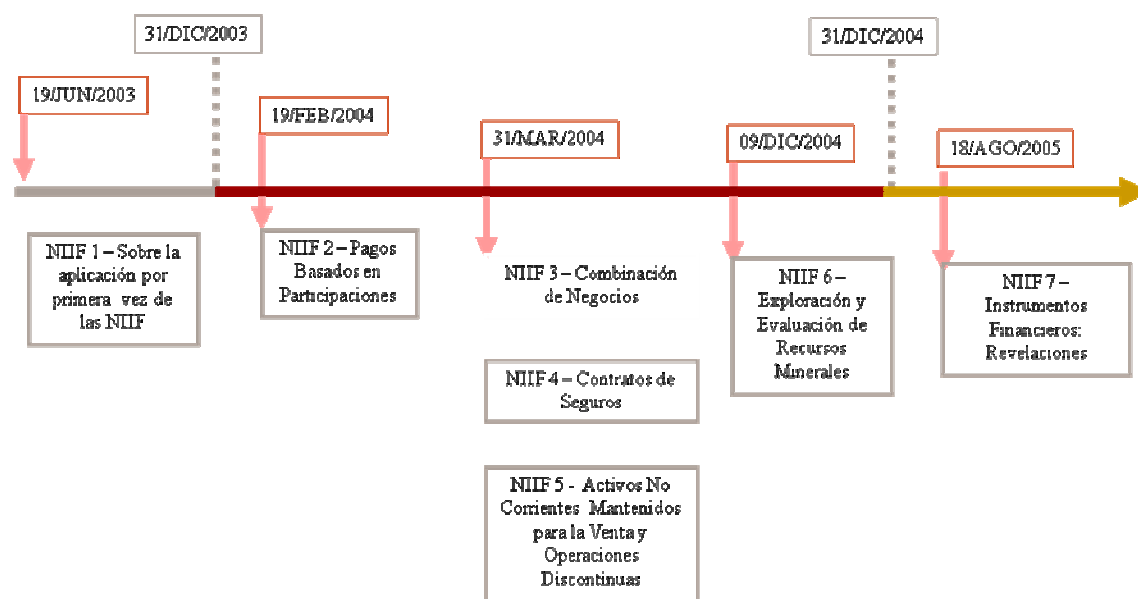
31/DIC/2003

19/JUN/2003

19/FEB/2004

31/MAR/2004

09/DIC/2004

31/DIC/2004

18/AGO/2005

NIIF 1 – Sobre la aplicación por primera vez de las NIIF

NIIF 2 – Pagos Basados en Participaciones

NIIF 3 – Combinación de Negocios

NIIF 4 – Contratos de Seguros

NIIF 5 - Activos No Corrientes Mantenidos para la Venta y Operaciones Discontinuas

NIIF 6 – Exploración y Evaluación de Recursos Minerales

NIIF 7 – Instrumentos Financieros: Revelaciones